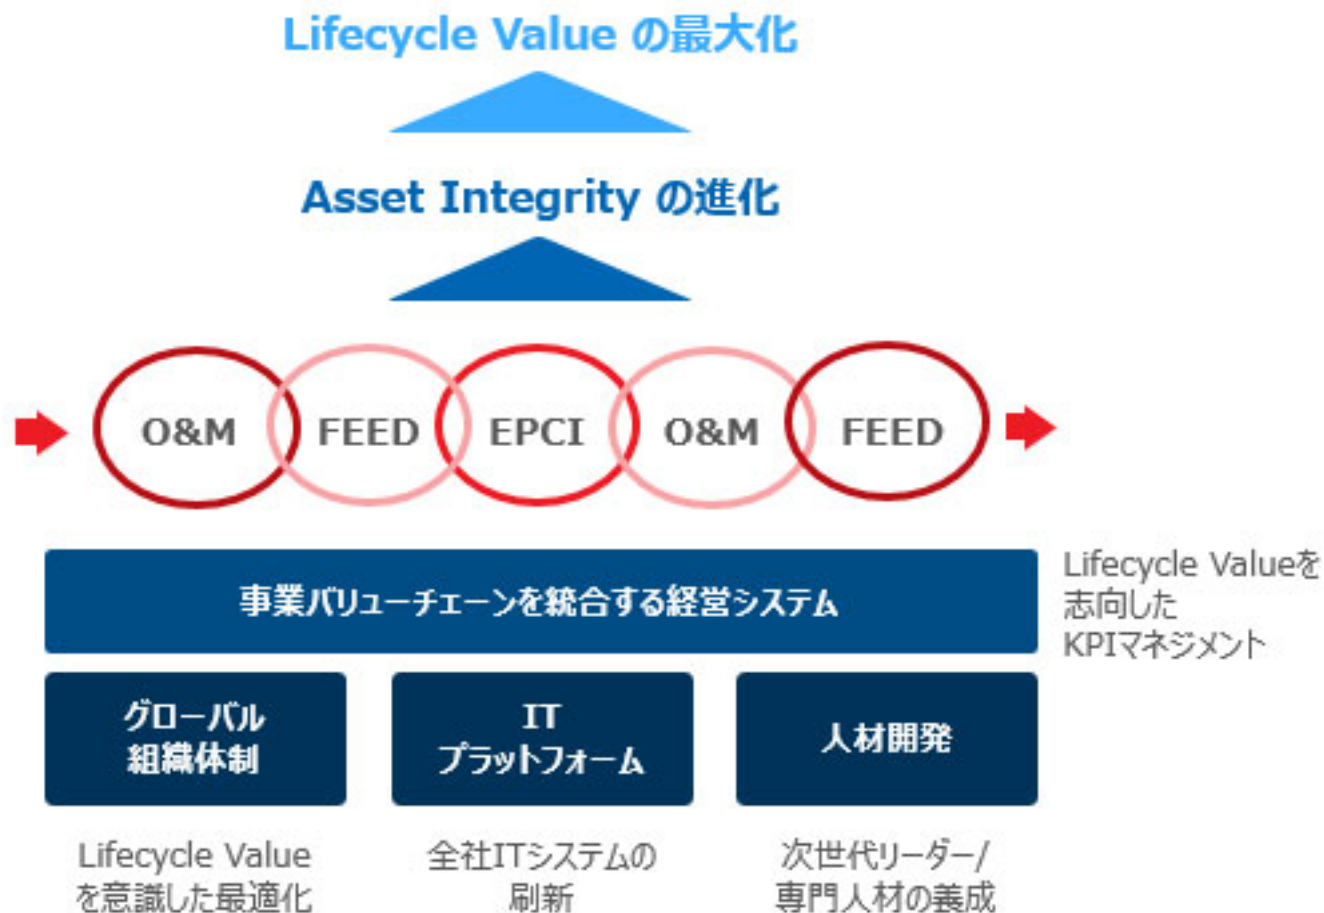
Lifecycle Value の最大化

Asset Integrity の進化

O&M FEED EPCI O&M FEED

事業バリューチェーンを統合する経営システム

Lifecycle Valueを志向したKPIマネジメント

グローバル組織体制

IT プラットフォーム

人材開発

Lifecycle Valueを意識した最適化

全社ITシステムの刷新

次世代リーダー/専門人材の養成